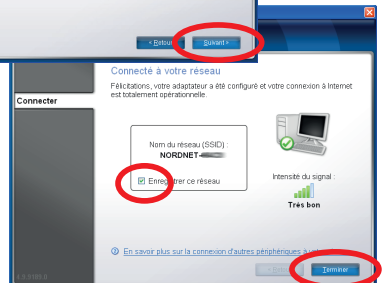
< Retour Suivant >

Connecter

Connecté à votre réseau

Félicitations, votre adaptateur a été configuré et votre connexion à Internet est totalement opérationnelle.

Nom du réseau (SSID) :
NORDNET-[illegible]

Enregistrer ce réseau

Intensité du signal :
Très bon

En savoir plus sur la connexion d'autres périphériques à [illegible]

1.0.3189.0

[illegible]

Terminer